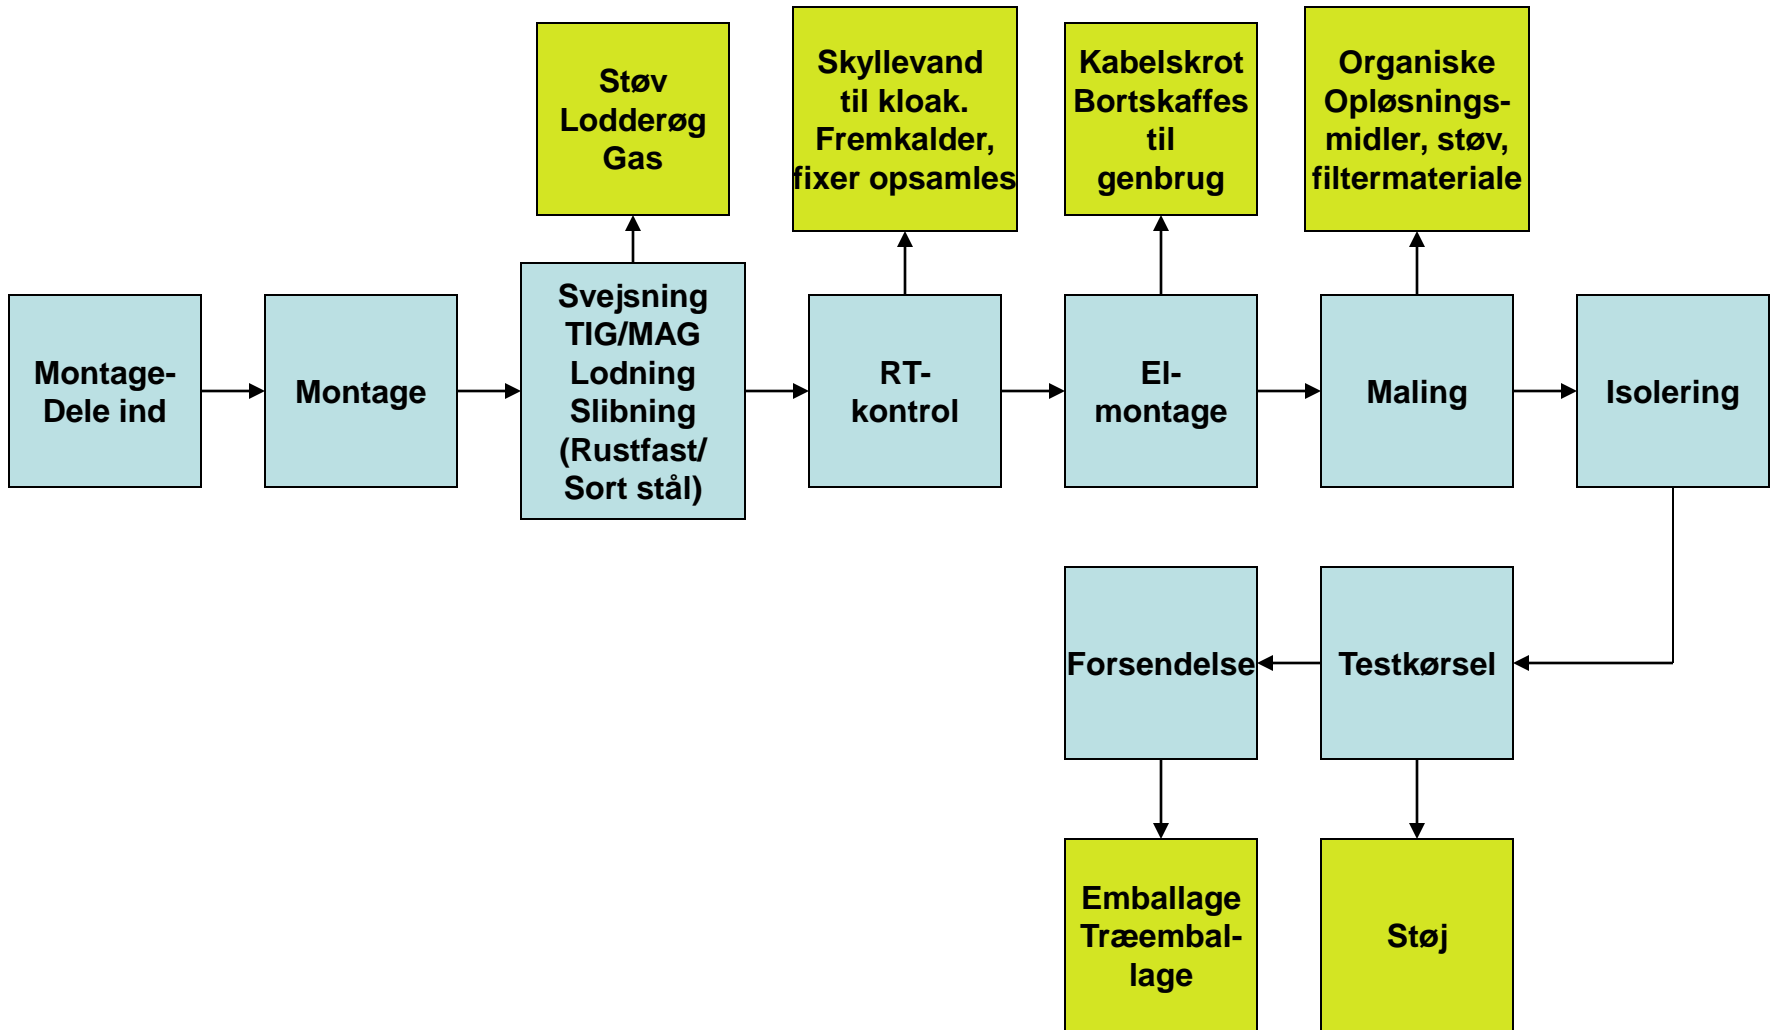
Støv
Lodderøg
Gas

Skyllevand til kloak. Fremkalder, fixer opsamles

Kabelskrot Bortskaffes til genbrug

Organiske Opløsningsmidler, støv, filtermateriale

Montage-Dele ind

Montage

Svejsning
TIG/MAG
Lodning
Slibning
(Rustfast/ Sort stål)

RT-kontrol

El-montage

Maling

Isolering

Forsendelse

Testkørsel

Emballage Træembal-lage

Støj